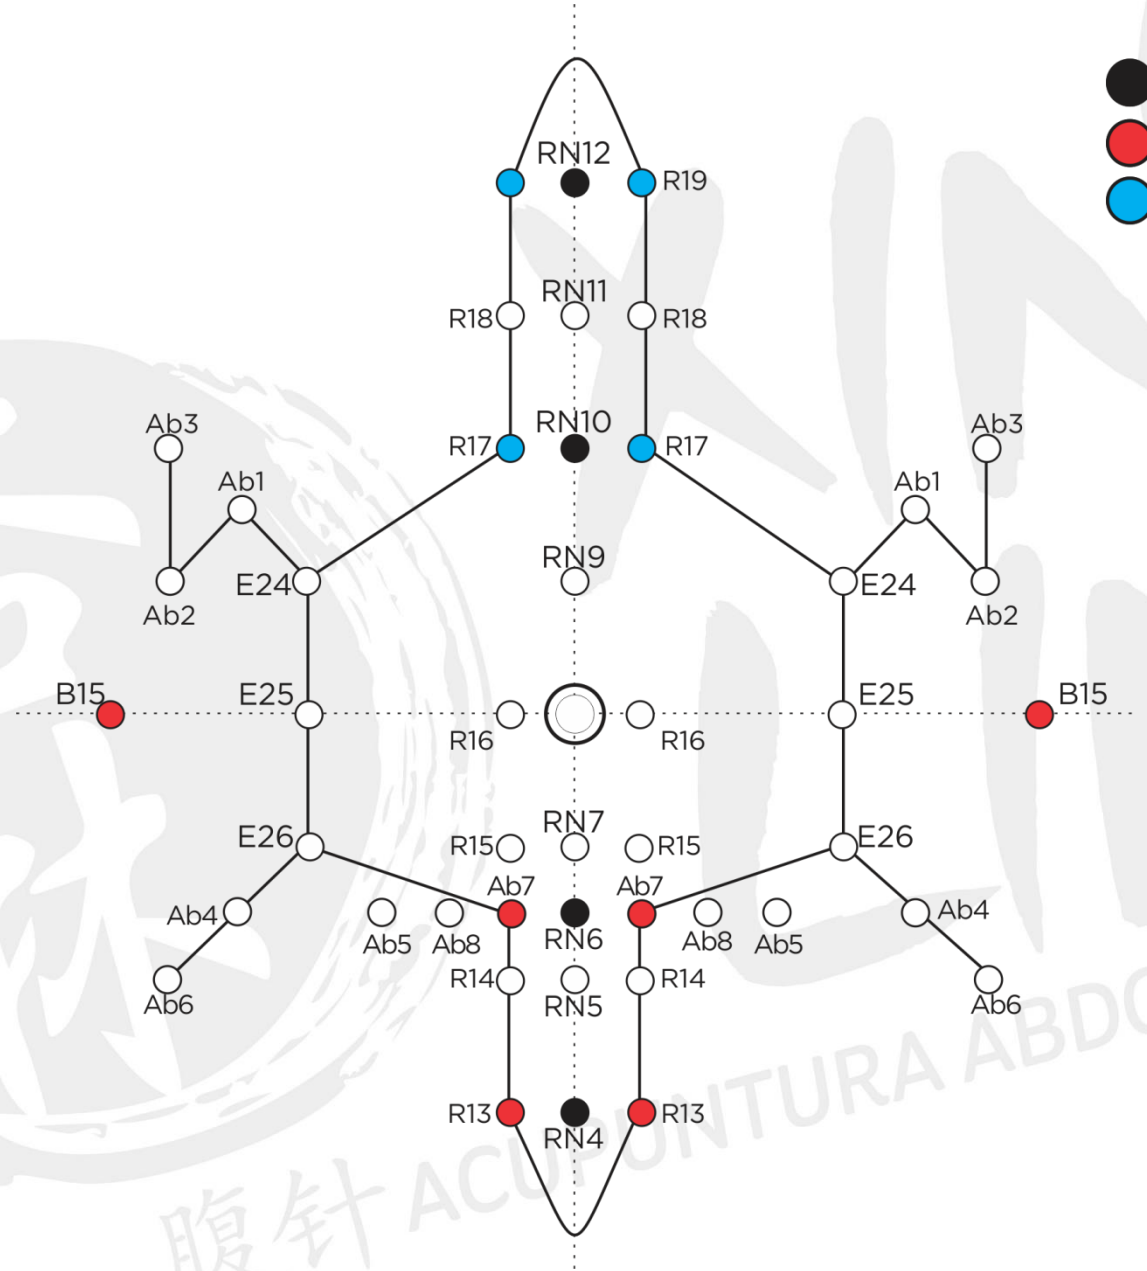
RN12
R19
RN11
R18
R18
Ab3
RN10
Ab3
R17
R17
Ab1
Ab1
RN9
E24
E24
Ab2
Ab2
B15
E25
E25
B15
R16
R16
RN7
E26
E26
R15
R15
Ab7
Ab7
Ab4
Ab4
RN6
Ab5
Ab8
Ab8
Ab5
R14
R14
RN5
Ab6
Ab6
R13
R13
RN4

腹针 ACUPUNTURA ABDO